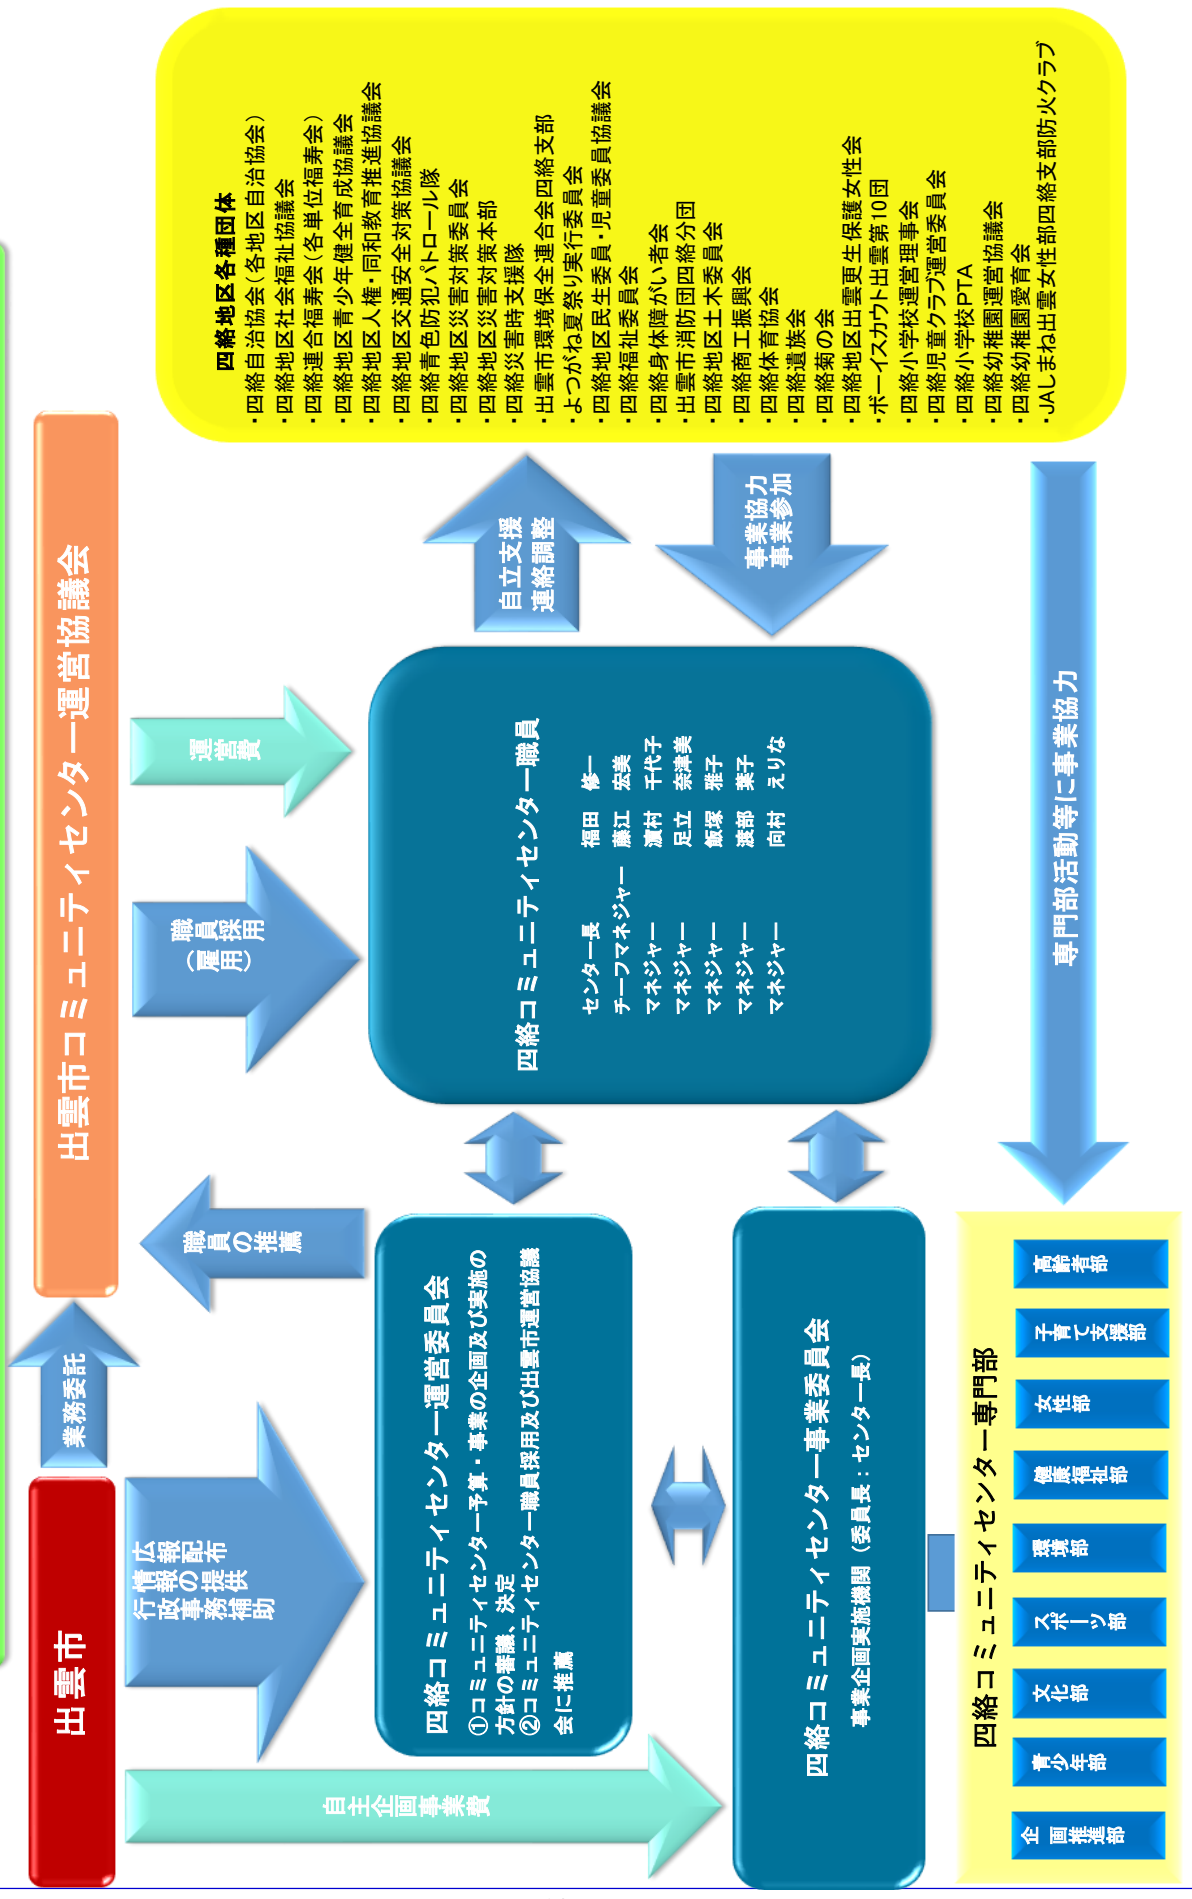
出雲市

業務委託

出雲市コミュニティセンター運営協議会

広報配布
情報の提供
行政事務補助

職員の推薦

職員採用（雇用）

運営費

自主企画事業費

四絡コミュニティセンター運営委員会
①コミュニティセンター予算・事業の企画及び実施の方針の審議、決定
②コミュニティセンター職員採用及び出雲市運営協議会に推薦

四絡コミュニティセンター事業委員会
事業企画実施機関（委員長：センター長）

四絡コミュニティセンター職員
センター長 福田 修一
チーフマネジャー 藤江 宏美
マネジャー 渡村 千代子
マネジャー 足立 奈津美
マネジャー 飯塚 雅子
マネジャー 渡部 葉子
マネジャー 向村 えりな

自立支援
連絡調整

事業協力
事業参加

専門部活動等に事業協力

四絡地区各種団体
・四絡自治協会（各地区自治協会）
・四絡地区社会福祉協議会
・四絡連合福寿会（各単位福寿会）
・四絡地区青少年健全育成協議会
・四絡地区人権・同和教育推進協議会
・四絡地区交通安全対策協議会
・四絡青色防犯パトロール隊
・四絡地区災害対策委員会
・四絡地区災害対策本部
・四絡災害時支援隊
・出雲市環境保全連合会四絡支部
・よつがね夏祭り実行委員会
・四絡地区民生委員・児童委員協議会
・四絡福祉委員会
・四絡身体障がい者会
・出雲市消防団四絡分団
・四絡地区土木委員会
・四絡商工振興会
・四絡体育協会
・四絡遺族会
・四絡菊の会
・四絡地区出雲更生保護女性会
・ボーイスカウト出雲第10団
・四絡小学校運営理事会
・四絡児童クラブ運営委員会
・四絡小学校PTA
・四絡幼稚園運営協議会
・四絡幼稚園愛育会
・JAしまね出雲女性部四絡支部防火クラブ

四絡コミュニティセンター専門部
企画推進部
青少年部
文化部
スポーツ部
環境部
健康福祉部
女性部
子育て支援部
高齢者部